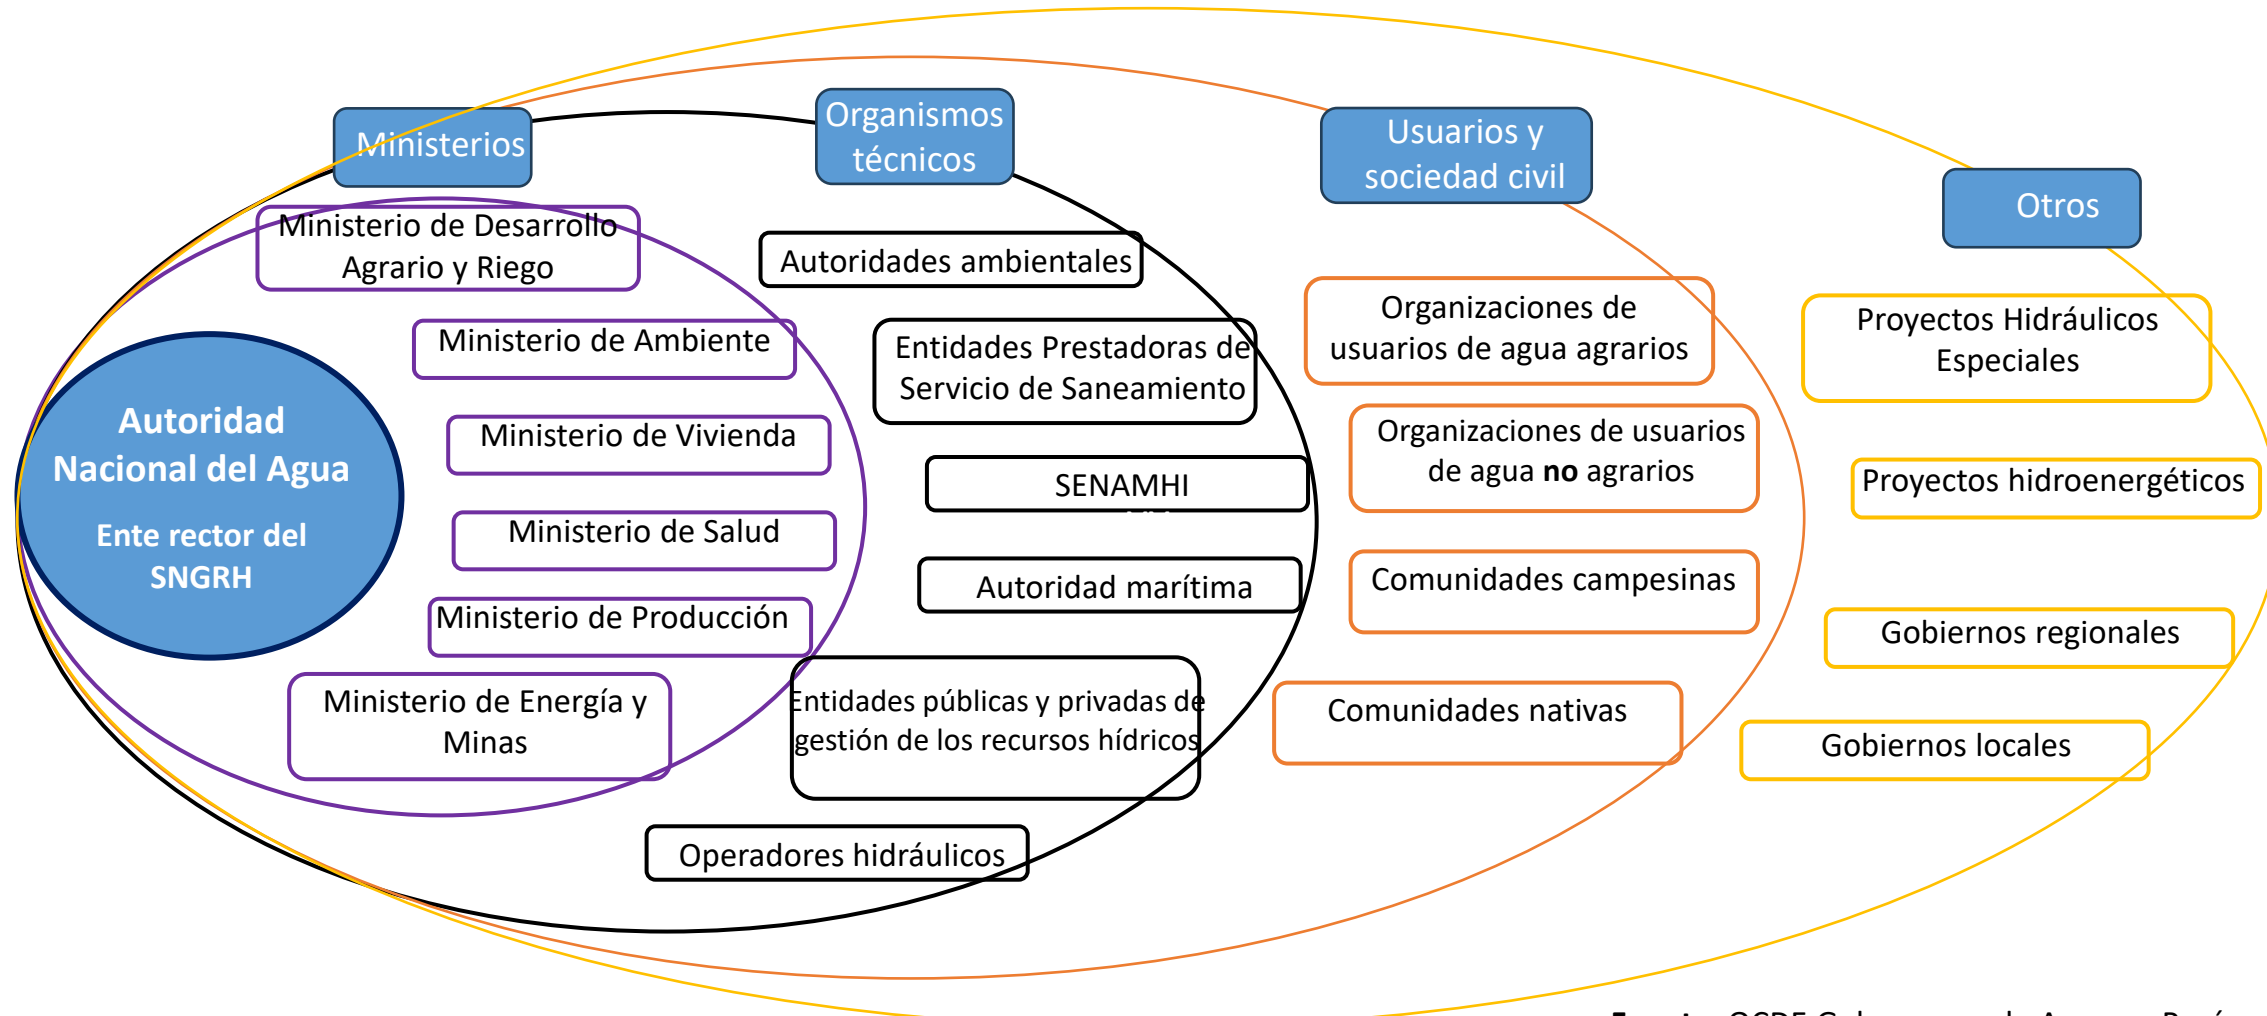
Ministerios

Organismos técnicos

Usuarios y sociedad civil

Otros

Ministerio de Desarrollo Agrario y Riego

Ministerio de Ambiente

Ministerio de Vivienda

Ministerio de Salud

Ministerio de Producción

Ministerio de Energía y Minas

Autoridad Nacional del Agua

Ente rector del SNGRH

Autoridades ambientales

Entidades Prestadoras de Servicio de Saneamiento

SENAMHI

Autoridad marítima

Entidades públicas y privadas de gestión de los recursos hídricos

Operadores hidráulicos

Organizaciones de usuarios de agua agrarios

Organizaciones de usuarios de agua **no** agrarios

Comunidades campesinas

Comunidades nativas

Proyectos Hidráulicos Especiales

Proyectos hidroenergéticos

Gobiernos regionales

Gobiernos locales

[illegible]